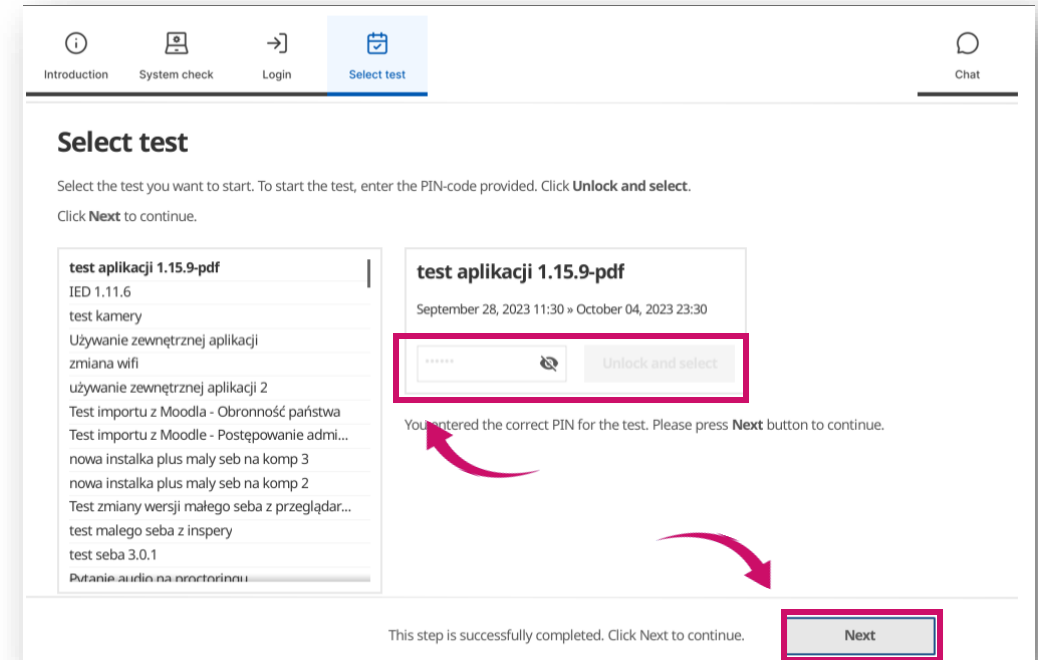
Introduction System check Login Select test Chat

Select test

Select the test you want to start. To start the test, enter the PIN-code provided. Click **Unlock and select**.

Click **Next** to continue.

test aplikacji 1.15.9-pdf
IED 1.11.6
test kamery
Używanie zewnętrznej aplikacji
zmiana wifi
używanie zewnętrznej aplikacji 2
Test importu z Moodla - Obronność państwa
Test importu z Moodle - Postępowanie admi...
nowa instalka plus maly seb na komp 3
nowa instalka plus maly seb na komp 2
Test zmiany wersji małego seba z przeglądar...
test malego seba z inspery
test seba 3.0.1
Pytanie audio na proctoringu

test aplikacji 1.15.9-pdf

September 28, 2023 11:30 » October 04, 2023 23:30

••••••

Unlock and select

You entered the correct PIN for the test. Please press **Next** button to continue.

This step is successfully completed. Click Next to continue.

Next